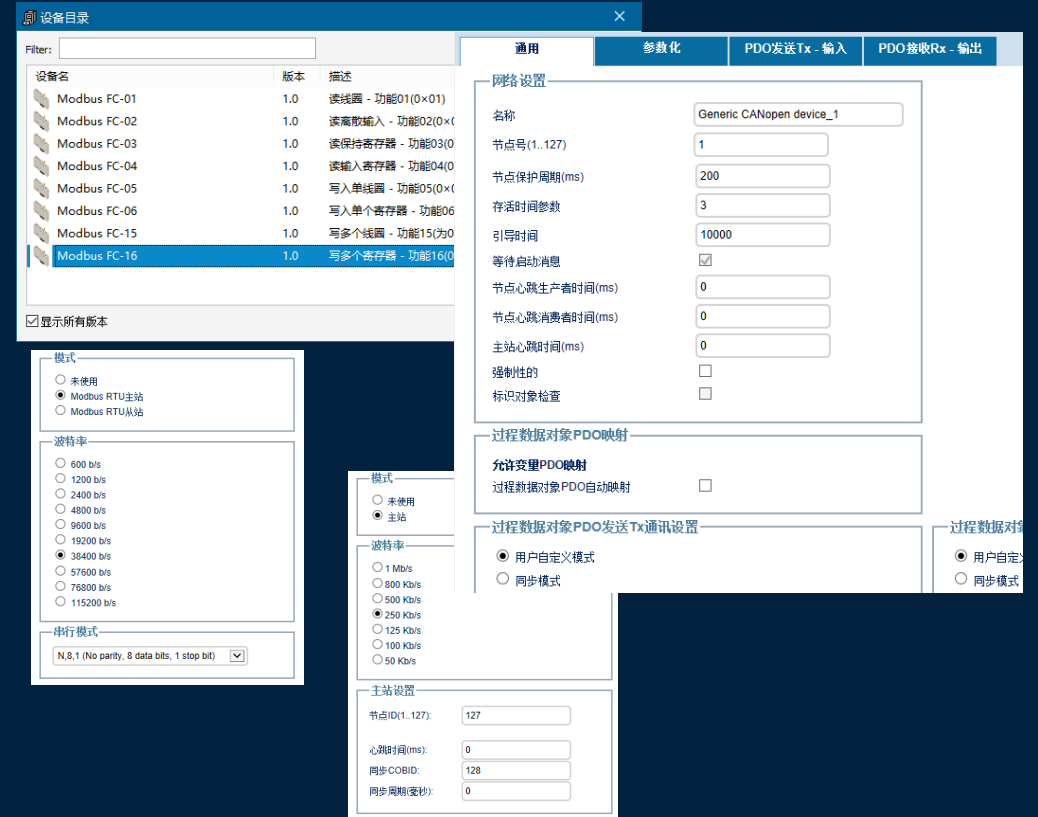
设备目录

Filter:

| 设备名 | 版本 | 描述 |
|---|---|---|
| Modbus FC-01 | 1.0 | 读线圈 - 功能01(0×01) |
| Modbus FC-02 | 1.0 | 读离散输入 - 功能02(0× |
| Modbus FC-03 | 1.0 | 读保持寄存器 - 功能03(0 |
| Modbus FC-04 | 1.0 | 读输入寄存器 - 功能04(0 |
| Modbus FC-05 | 1.0 | 写入单线圈 - 功能05(0× |
| Modbus FC-06 | 1.0 | 写入单个寄存器 - 功能06 |
| Modbus FC-15 | 1.0 | 写多个线圈 - 功能15(为0 |
| Modbus FC-16 | 1.0 | 写多个寄存器 - 功能16(0 |

显示所有版本

通用 | 参数化 | PDO发送Tx - 输入 | PDO接收Rx - 输出

网络设置
名称 Generic CANopen device_1
节点号(1..127) 1
节点保护周期(ms) 200
存活时间参数 3
引导时间 10000
等待启动消息
节点心跳生产者时间(ms) 0
节点心跳消费者时间(ms) 0
主站心跳时间(ms) 0
强制性的
标识对象检查

过程数据对象PDO映射
允许变量PDO映射
过程数据对象PDO自动映射

过程数据对象PDO发送Tx通讯设置
用户自定义模式
同步模式

过程数据对
用户自定
同步模式

模式
未使用
Modbus RTU主站
Modbus RTU从站

波特率
600 b/s
1200 b/s
2400 b/s
4800 b/s
9600 b/s
19200 b/s
38400 b/s
57600 b/s
76800 b/s
115200 b/s

串行模式
N,8,1 (No parity, 8 data bits, 1 stop bit)

模式
未使用
主站

波特率
1 Mb/s
800 Kb/s
500 Kb/s
250 Kb/s
125 Kb/s
100 Kb/s
50 Kb/s

主站设置
节点ID(1..127): 127
心跳时间(ms): 0
同步COBID: 128
同步周期(毫秒): 0